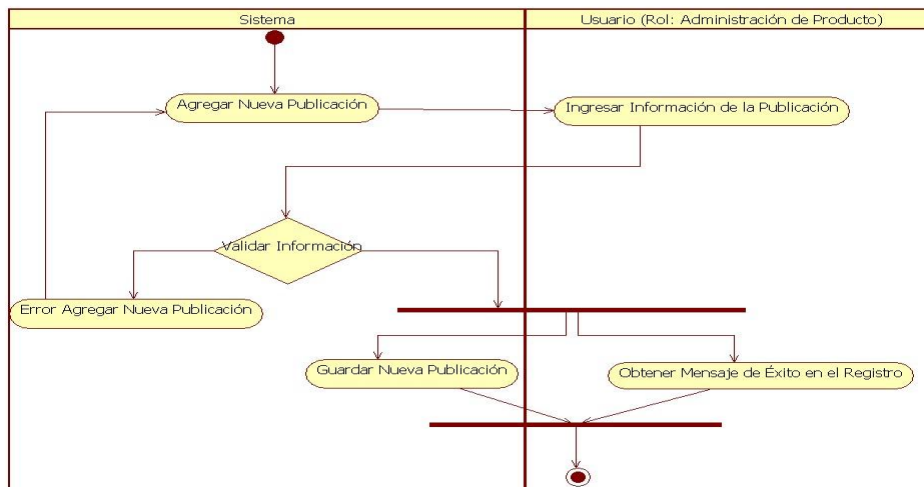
Sistema

Usuario (Rol: Administración de Producto)

Agregar Nueva Publicación

Ingresar Información de la Publicación

Validar Información

Error Agregar Nueva Publicación

Guardar Nueva Publicación

Obtener Mensaje de Éxito en el Registro